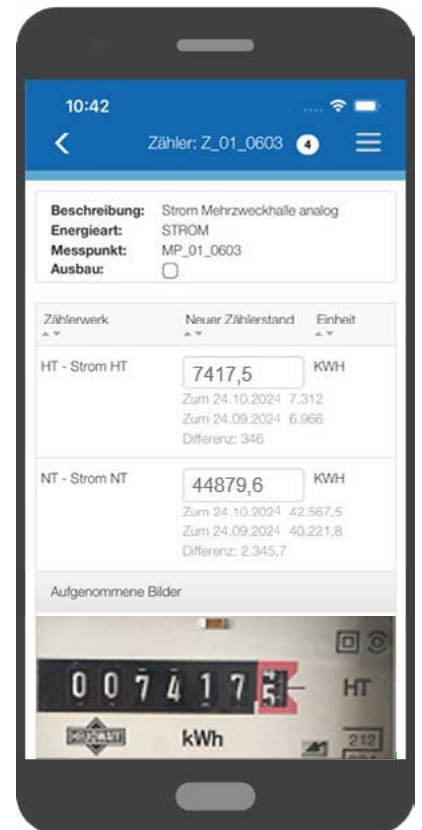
10:42

Zähler: Z_01_0603 4

Beschreibung: Strom Mehrzweckhalle analog
Energieart: STROM
Messpunkt: MP_01_0603
Ausbau:

| Zählerwerk | Neuer Zählerstand | Einheit |
|---|---|---|
| HT - Strom HT | 7417,5<br>Zum 24.10.2024 7.312<br>Zum 24.09.2024 6.966<br>Differenz: 346 | KWH |
| NT - Strom NT | 44879,6<br>Zum 24.10.2024 42.567,5<br>Zum 24.09.2024 40.221,8<br>Differenz: 2.345,7 | KWH |

Aufgenommene Bilder

0 0 7 4 1 7 5
HT
kWh
212